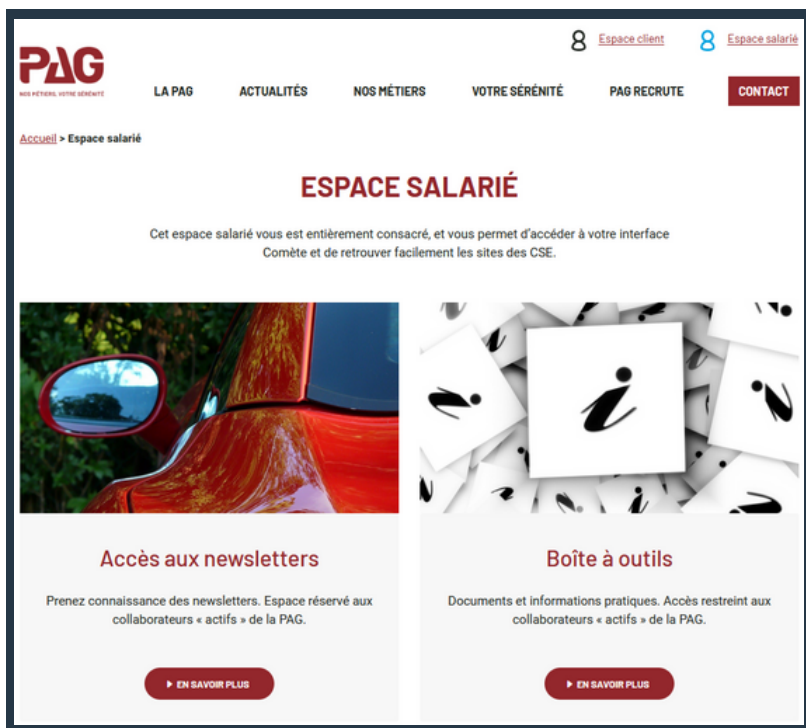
PAG
NOS MÉTIERS, VOTRE SÉRÉNITÉ

Espace client
Espace salarié

LA PAG
ACTUALITÉS
NOS MÉTIERS
VOTRE SÉRÉNITÉ
PAG RECRUTE
CONTACT

Accueil > Espace salarié

ESPACE SALARIÉ

Cet espace salarié vous est entièrement consacré, et vous permet d'accéder à votre interface Comète et de retrouver facilement les sites des CSE.

Accès aux newsletters

Prenez connaissance des newsletters. Espace réservé aux collaborateurs « actifs » de la PAG.

EN SAVOIR PLUS

Boîte à outils

Documents et informations pratiques. Accès restreint aux collaborateurs « actifs » de la PAG.

EN SAVOIR PLUS